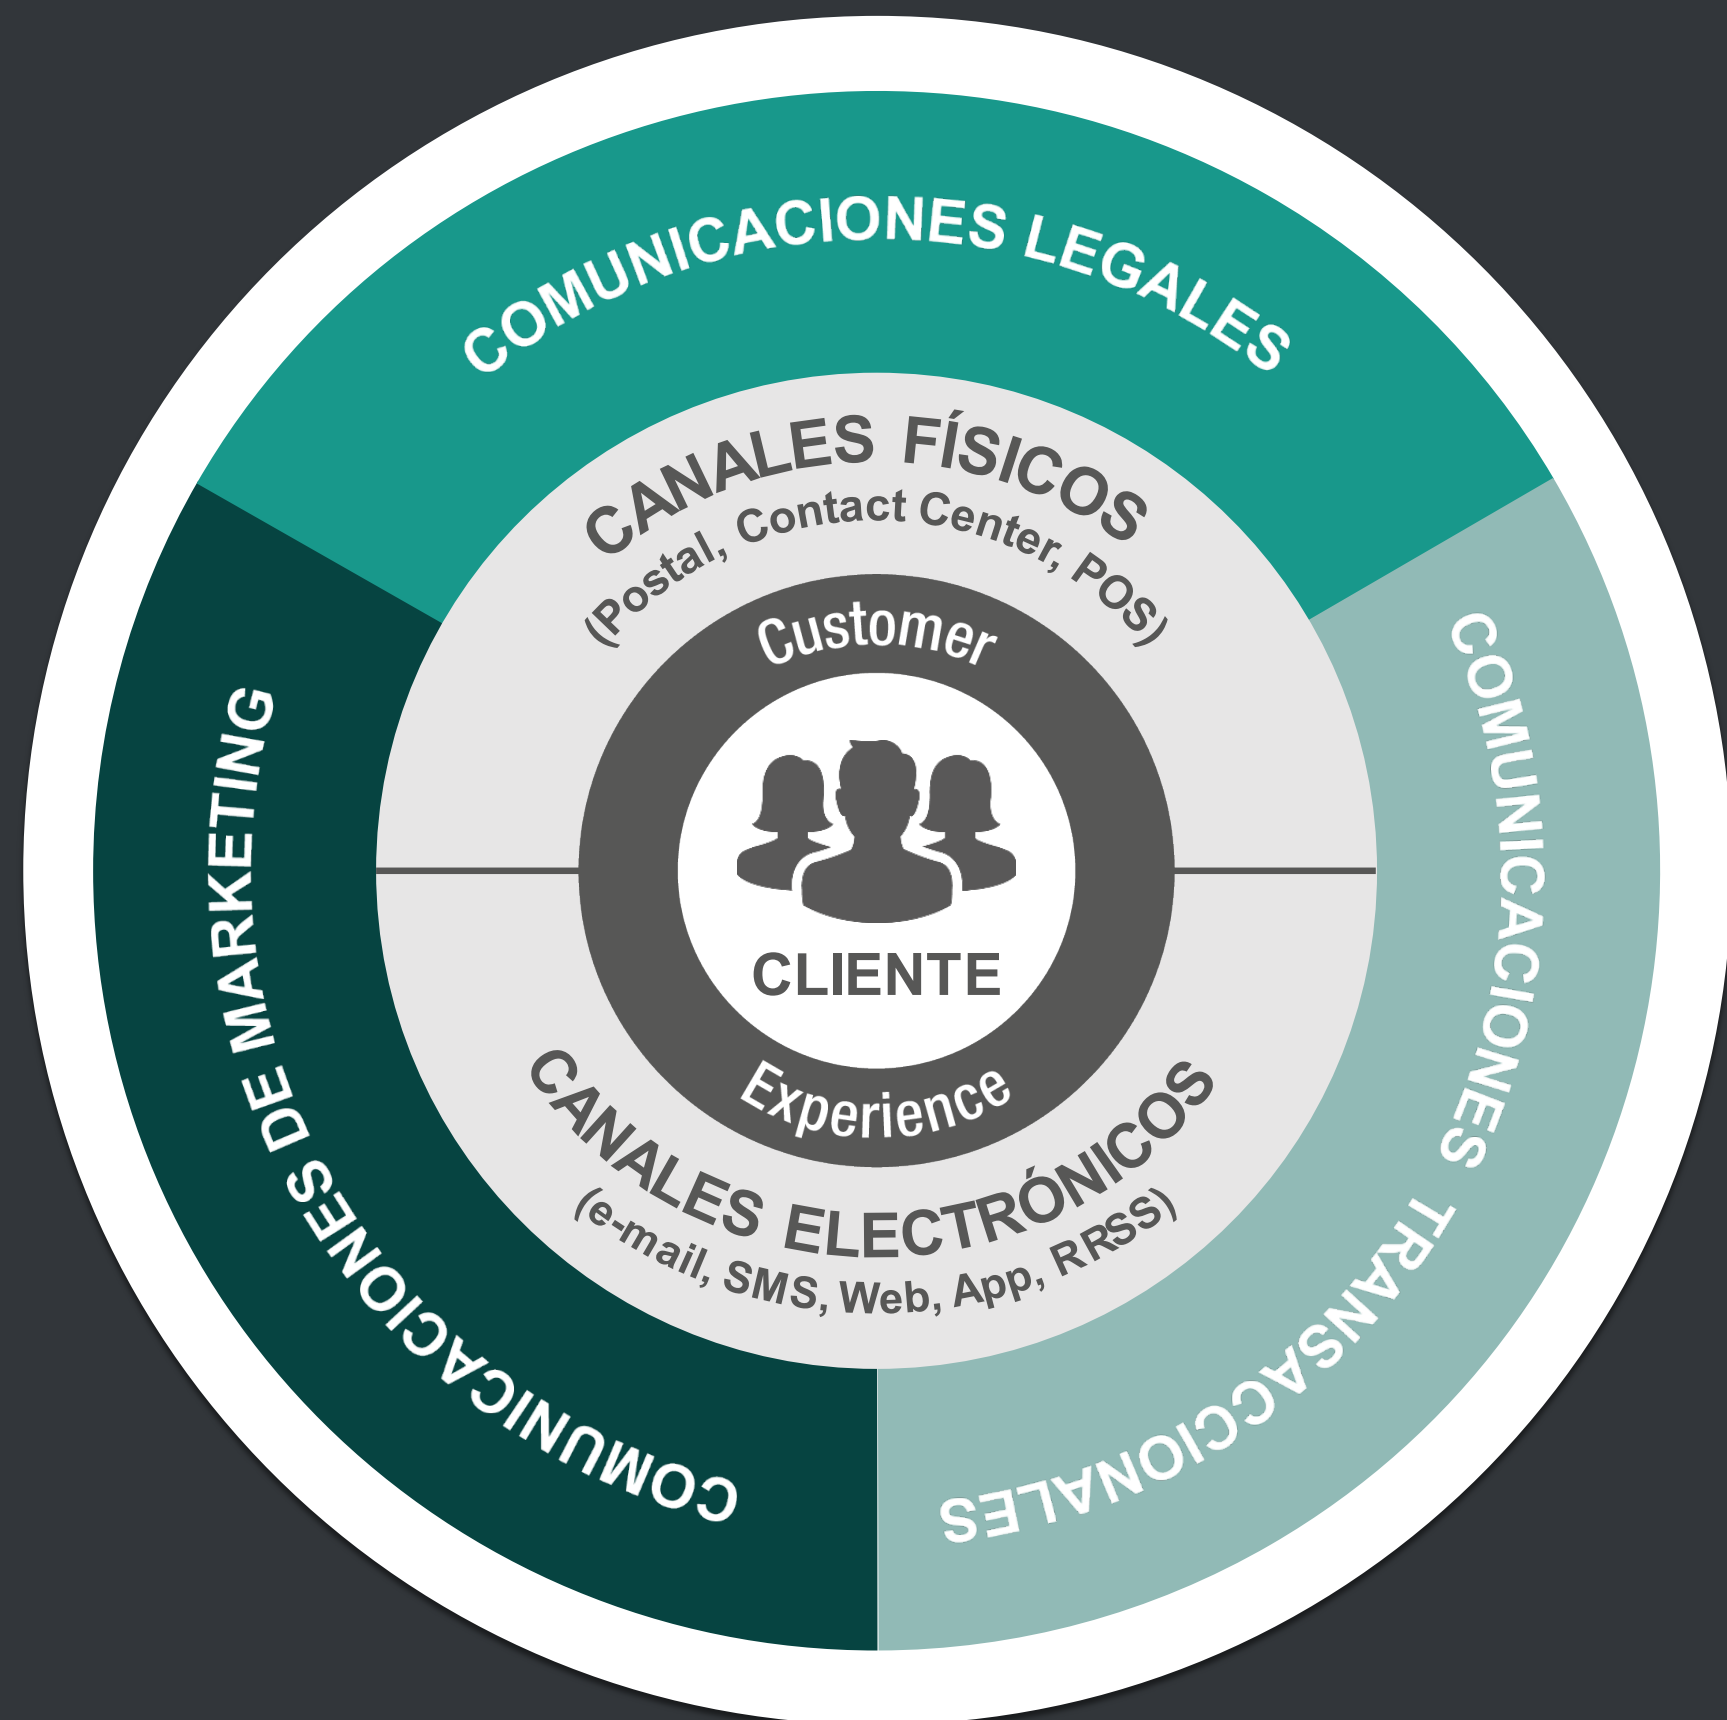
COMUNICACIONES LEGALES

CANALES FÍSICOS
(Postal, Contact Center, POS)

Customer

CLIENTE

Experience

CANALES ELECTRÓNICOS
(e-mail, SMS, Web, App, RRSS)

COMUNICACIONES DE MARKETING

COMUNICACIONES TRANSACCIONALES